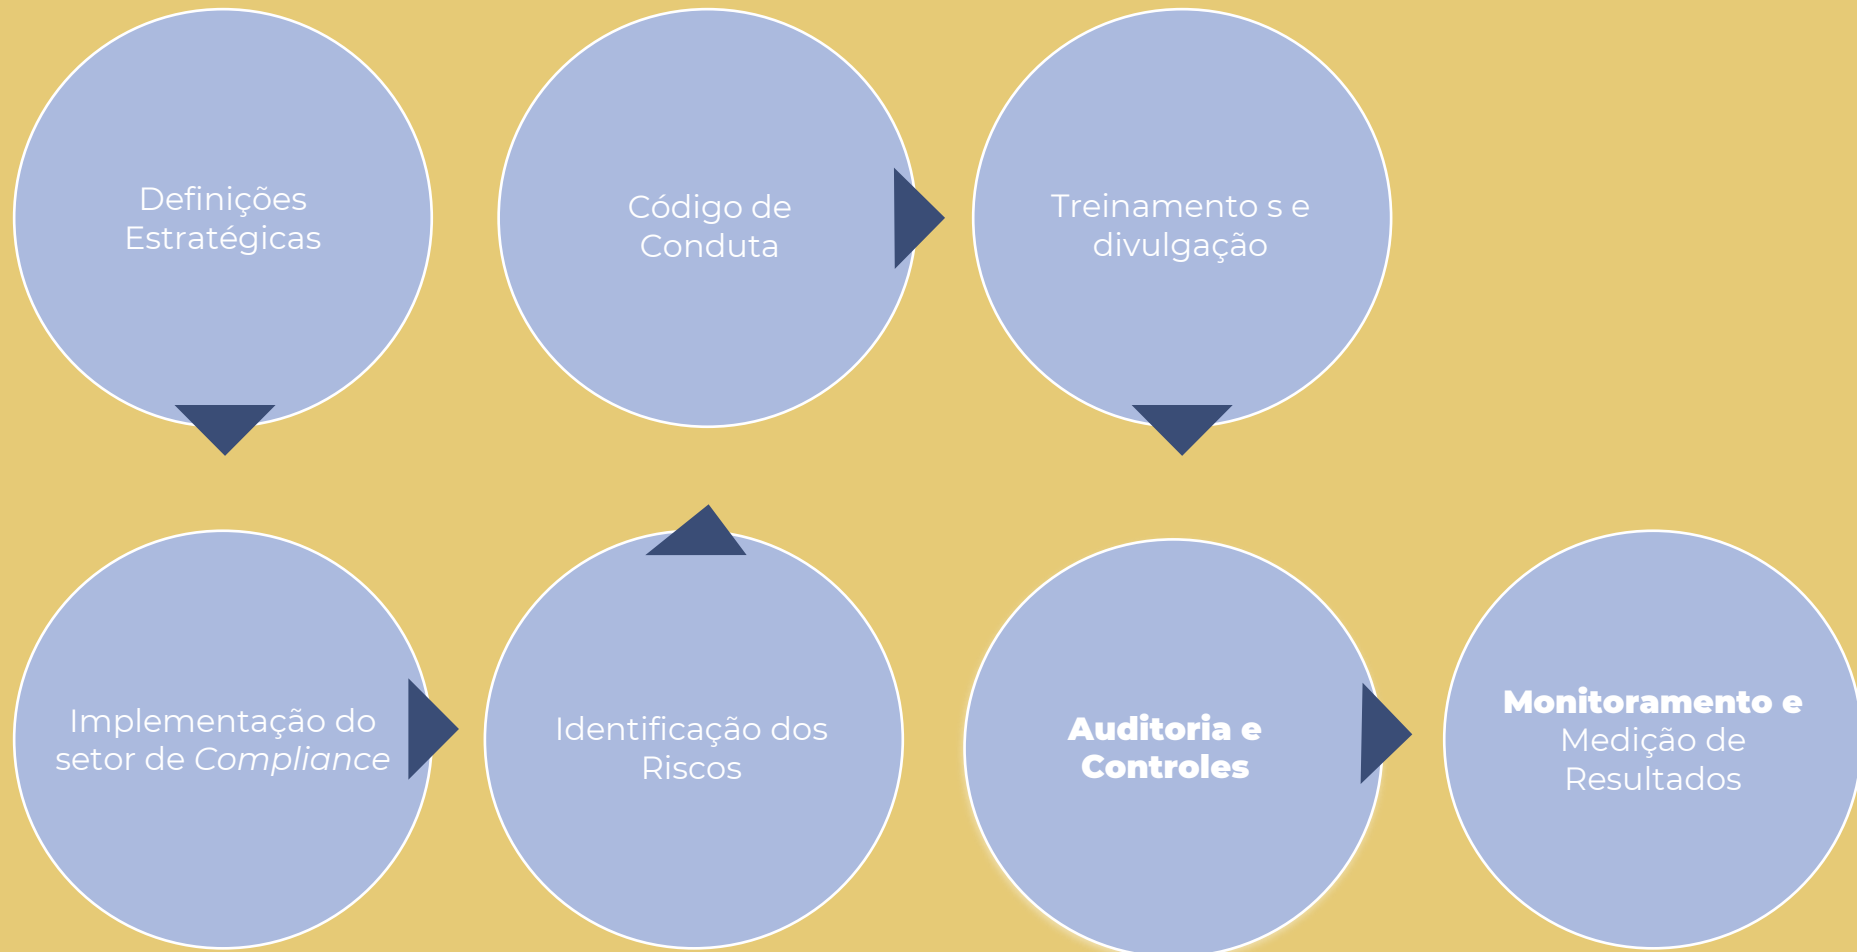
Definições Estratégicas

Implementação do setor de *Compliance*

Identificação dos Riscos

Código de Conduta

Treinamento s e divulgação

**Auditoria e Controles**

**Monitoramento e** Medição de Resultados